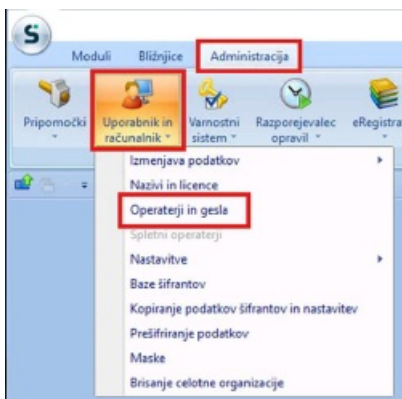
S

Moduli Bližnjice Administracija

Pripomočki
Uporabnik in računalnik
Varnostni sistem
Razporejevalec opravil
eRegistra

Izmenjava podatkov
Nazivi in licence
Operaterji in gesla
Spletni operaterji
Nastavitve
Baze šifrantov
Kopiranje podatkov šifrantov in nastavitev
Prešifriranje podatkov
Maske
Brisanje celotne organizacije